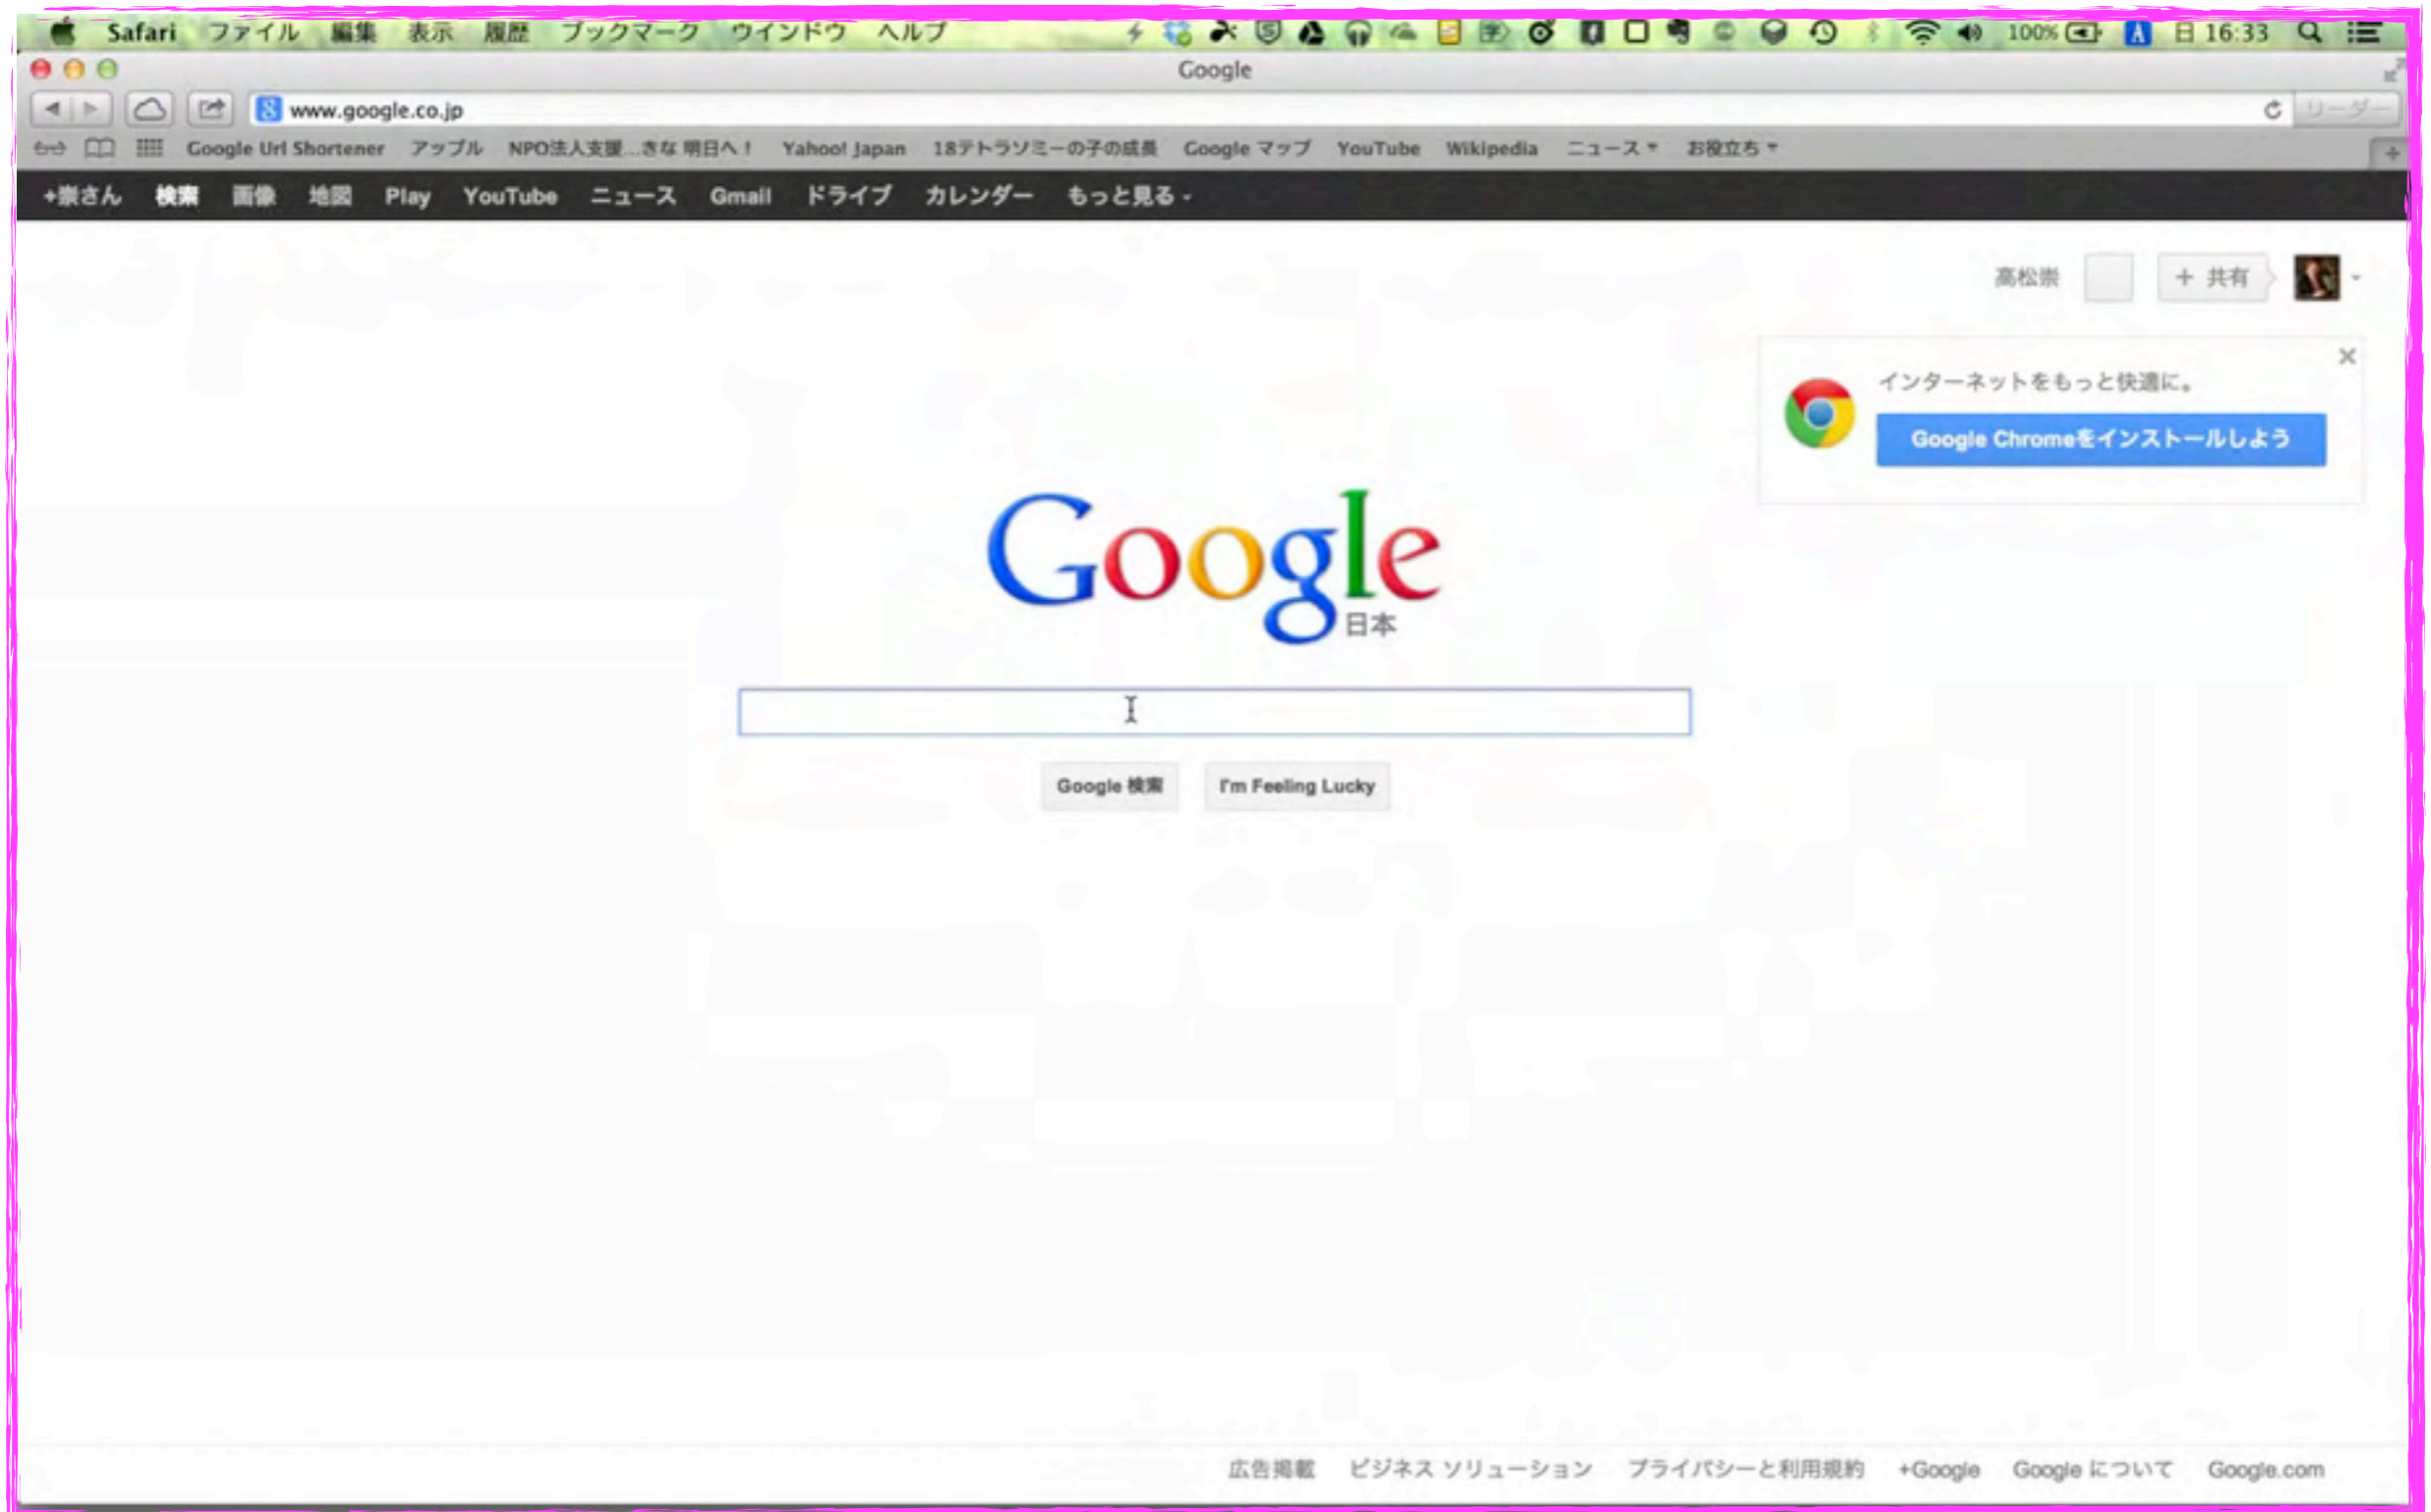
Safari ファイル 編集 表示 履歴 ブックマーク ウインドウ ヘルプ 100% 日 16:33

Google

www.google.co.jp

リーダー

Google Url Shortener アップル NPO法人支援...きな 明日へ！ Yahoo! Japan 18テトラソミーの子の成長 Google マップ YouTube Wikipedia ニュース お役立ち

+崇さん 検索 画像 地図 Play YouTube ニュース Gmail ドライブ カレンダー もっと見る

高松崇 + 共有

インターネットをもっと快適に。

Google Chromeをインストールしよう

Google 日本

Google 検索 I'm Feeling Lucky

広告掲載 ビジネス ソリューション プライバシーと利用規約 +Google Google について Google.com